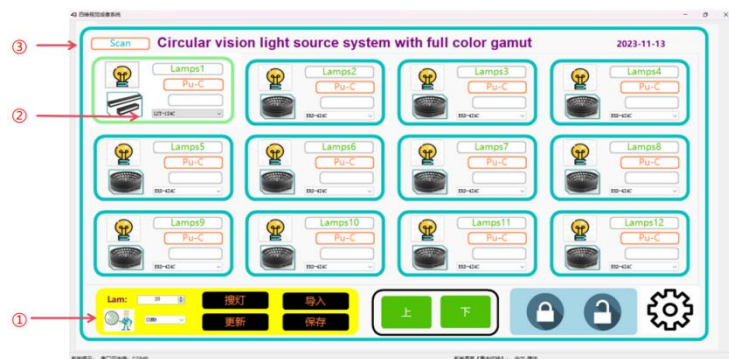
③
Scan
Circular vision light source system with full color gamut
2023-11-13
②
Lamps1
Pu-C
Lamps2
Pu-C
Lamps3
Pu-C
Lamps4
Pu-C
Lamps5
Pu-C
Lamps6
Pu-C
Lamps7
Pu-C
Lamps8
Pu-C
Lamps9
Pu-C
Lamps10
Pu-C
Lamps11
Pu-C
Lamps12
Pu-C
①
Lam:
20
搜灯
导入
更新
保存
上
下